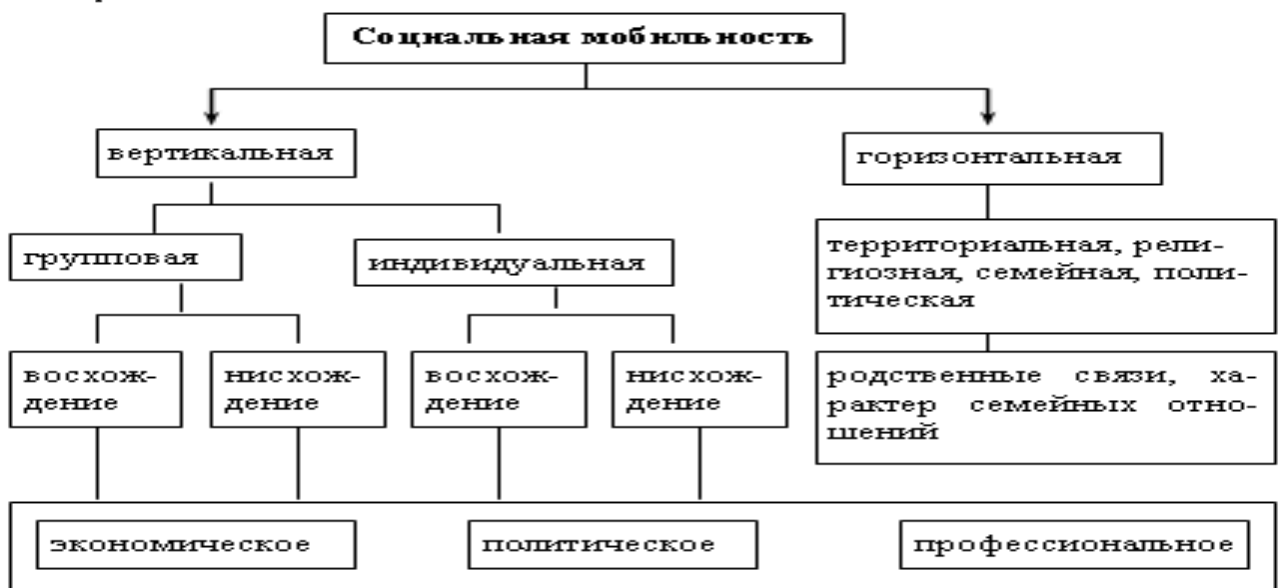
Социальная мобильность

вертикальная

горизонтальная

групповая

индивидуальная

территориальная, религиозная, семейная, политическая

восхождение

нисхождение

восхождение

нисхождение

родственные связи, характер семейных отношений

экономическое

политическое

профессиональное